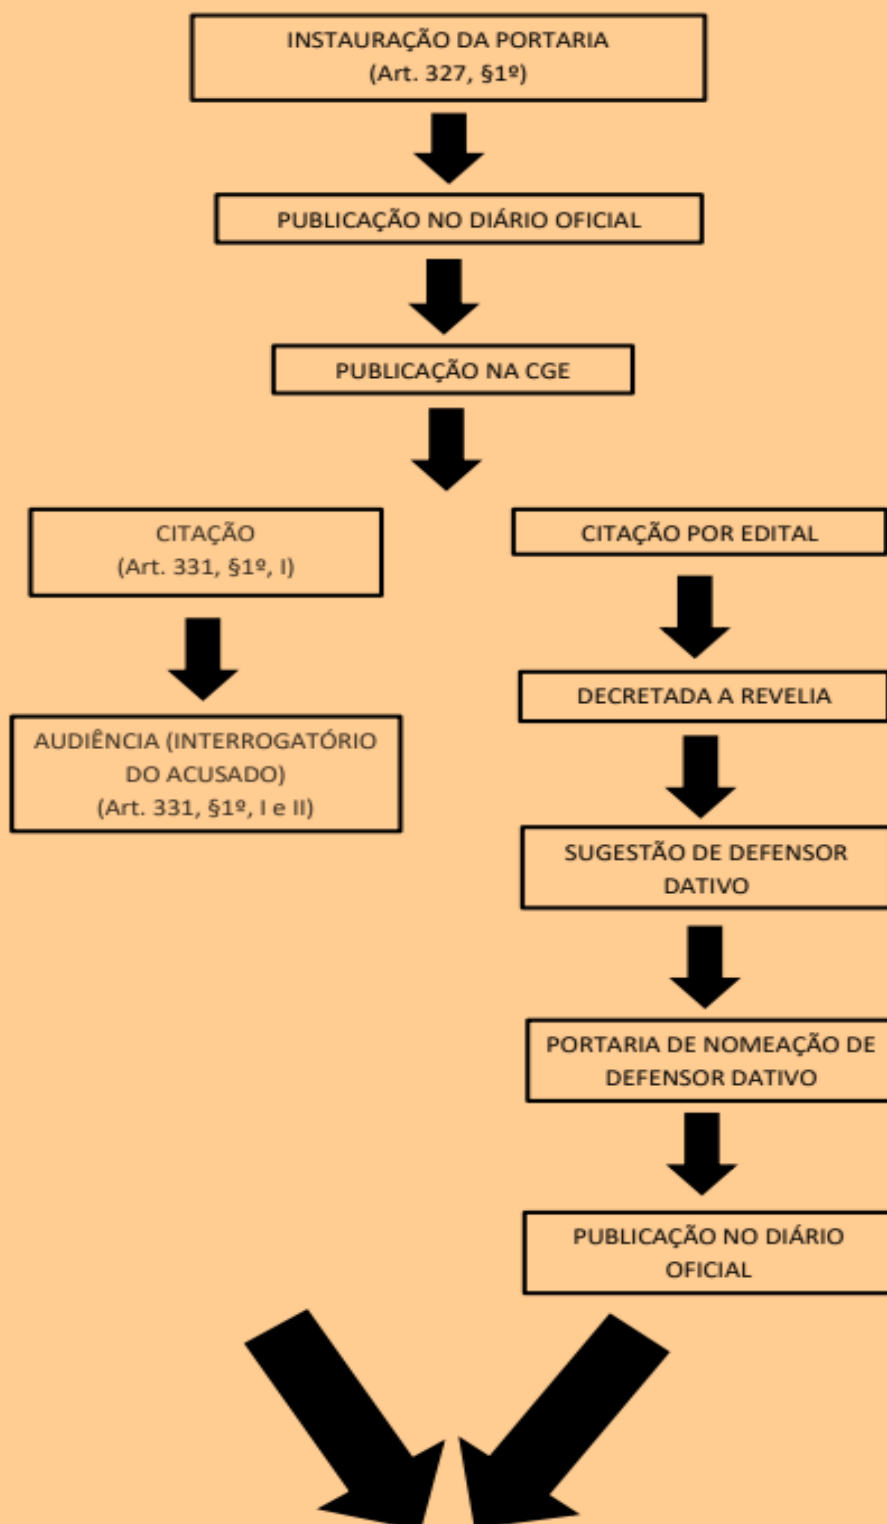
INSTAURAÇÃO DA PORTARIA
(Art. 327, §1º)

PUBLICAÇÃO NO DIÁRIO OFICIAL

PUBLICAÇÃO NA CGE

CITAÇÃO
(Art. 331, §1º, I)

AUDIÊNCIA (INTERROGATÓRIO DO ACUSADO)
(Art. 331, §1º, I e II)

CITAÇÃO POR EDITAL

DECRETADA A REVELIA

SUGESTÃO DE DEFENSOR DATIVO

PORTARIA DE NOMEAÇÃO DE DEFENSOR DATIVO

PUBLICAÇÃO NO DIÁRIO OFICIAL